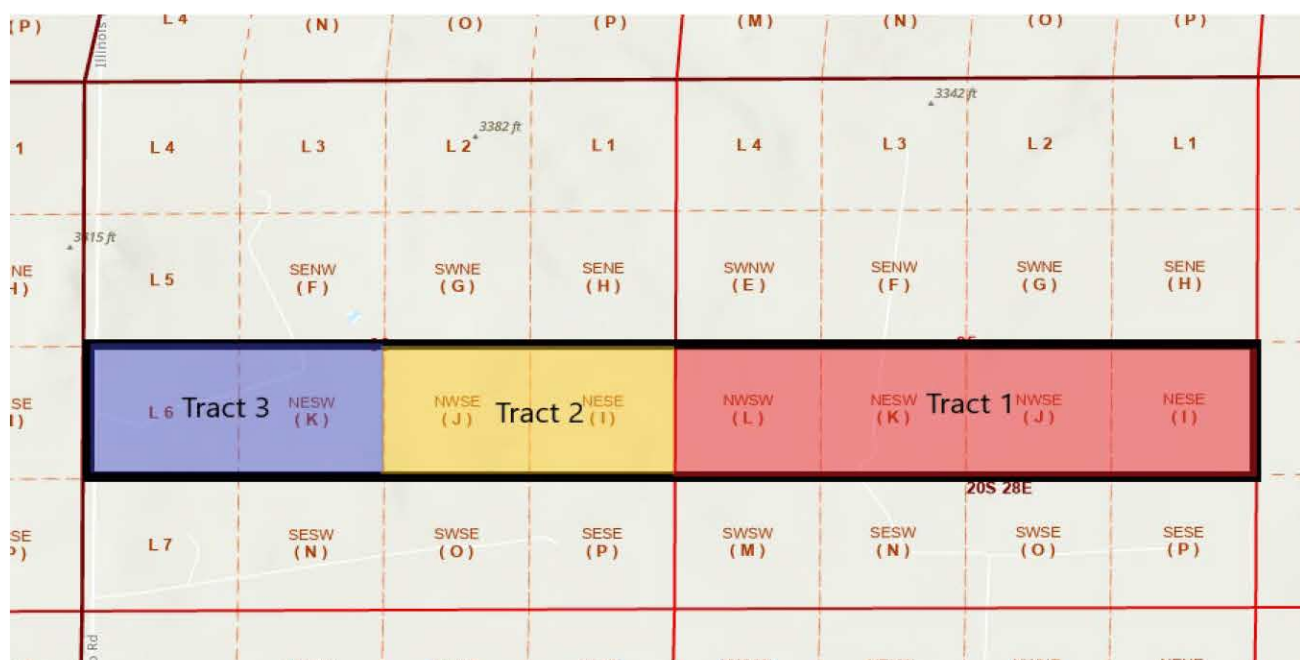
(P)
L 4
(N)
(O)
(P)
(M)
(N)
(O)
(P)
Illinois

3342 ft
1
L 4
L 3
L 2
3382 ft
L 1
L 4
L 3
L 2
L 1

3315 ft
NE
H)
L 5
SENW
(F)
SWNE
(G)
SENE
(H)
SWNW
(E)
SENW
(F)
SWNE
(G)
SENE
(H)

SE
I)
L 6
Tract 3
NESW
(K)
NWSE
(J)
Tract 2
NESE
(I)
NWSW
(L)
NESW
(K)
Tract 1
NWSE
(J)
NESE
(I)

20S 28E

SE
P)
L 7
SESW
(N)
SWSE
(O)
SESE
(P)
SWSW
(M)
SESW
(N)
SWSE
(O)
SESE
(P)

Rd